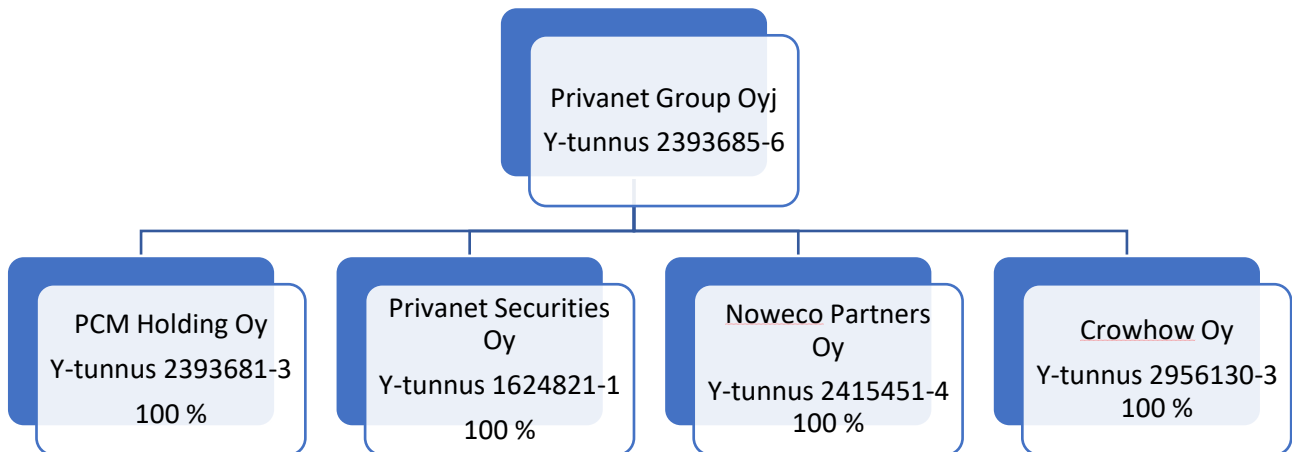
Privanet Group Oyj
Y-tunnus 2393685-6

PCM Holding Oy
Y-tunnus 2393681-3
100 %

Privanet Securities Oy
Y-tunnus 1624821-1
100 %

Noweco Partners Oy
Y-tunnus 2415451-4
100 %

Crowhow Oy
Y-tunnus 2956130-3
100 %